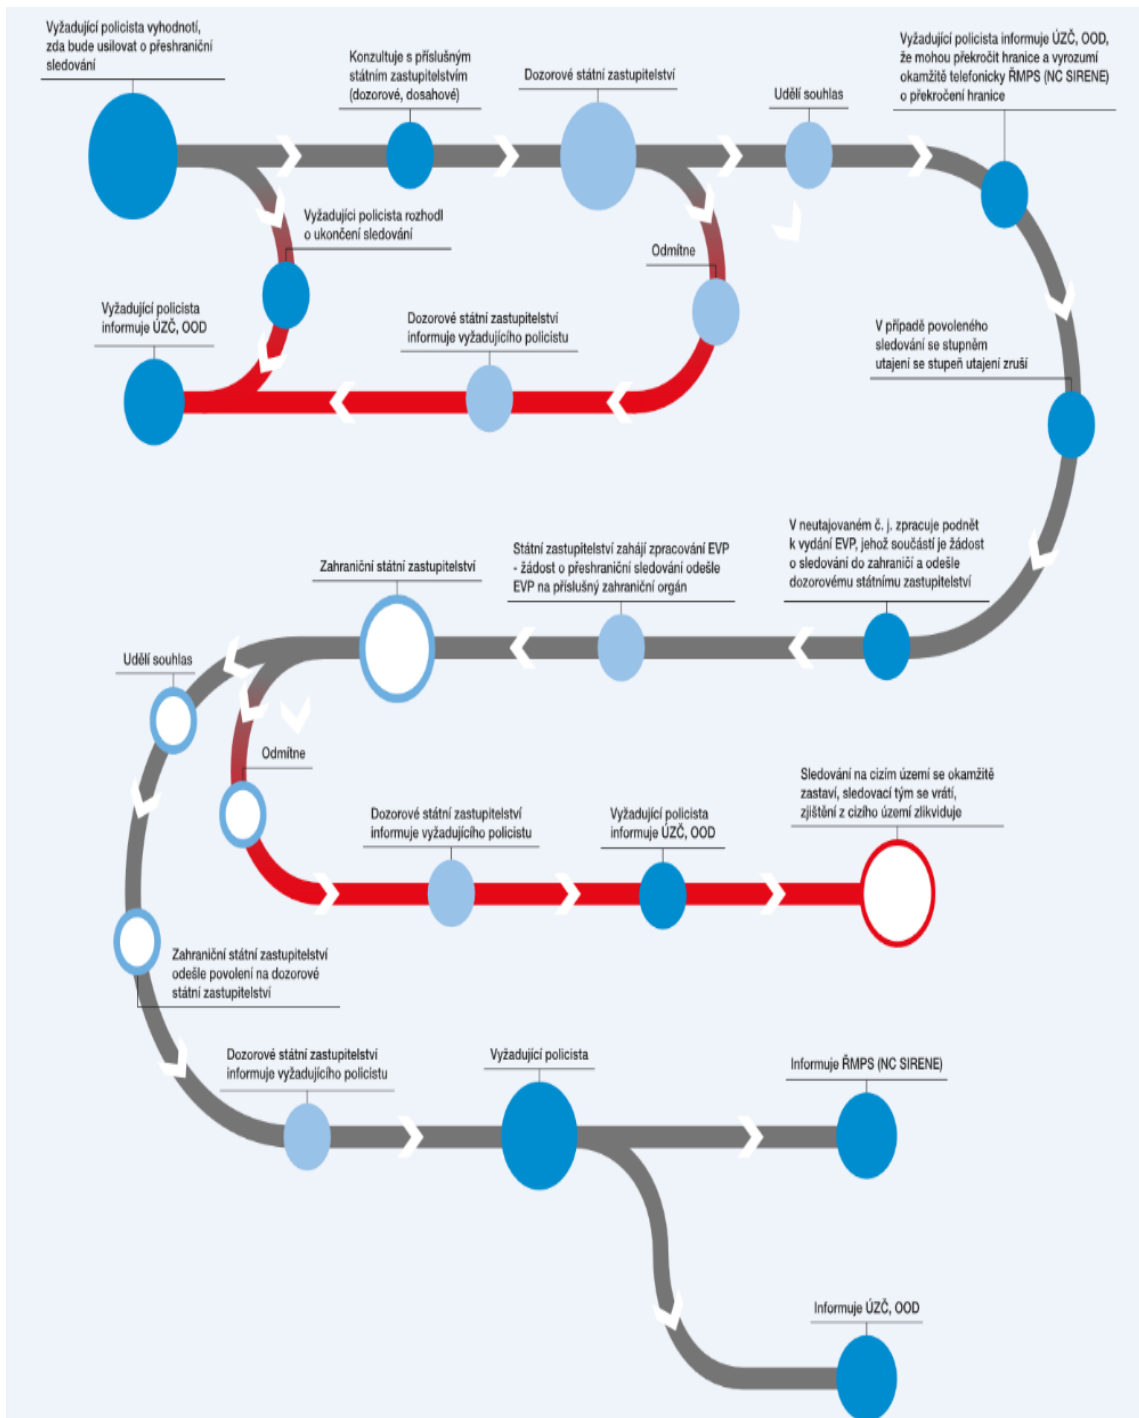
Vyžadující policista vyhodnotí, zda bude usilovat o přeshraniční sledování

Konzultuje s příslušným státním zastupitelstvím (dozorové, dosahové)

Dozorové státní zastupitelství

Udělí souhlas

Vyžadující policista informuje ÚZČ, OOD, že mohou překročit hranice a vyrozumí okamžitě telefonicky ŘMPS (NC SIRENE) o překročení hranice

Vyžadující policista rozhodl o ukončení sledování

Odmítne

Vyžadující policista informuje ÚZČ, OOD

Dozorové státní zastupitelství informuje vyžadujícího policistu

V případě povoleného sledování se stupněm utajení se stupeň utajení zruší

V neutajovaném č. j. zpracuje podnět k vydání EVP, jehož součástí je žádost o sledování do zahraničí a odešle dozorovému státnímu zastupitelství

Státní zastupitelství zahájí zpracování EVP - žádost o přeshraniční sledování odešle EVP na příslušný zahraniční orgán

Zahraniční státní zastupitelství

Udělí souhlas

Odmítne

Sledování na cizím území se okamžitě zastaví, sledovací tým se vrátí, zjištění z cizího území zlikviduje

Dozorové státní zastupitelství informuje vyžadujícího policistu

Vyžadující policista informuje ÚZČ, OOD

Zahraniční státní zastupitelství odešle povolení na dozorové státní zastupitelství

Dozorové státní zastupitelství informuje vyžadujícího policistu

Vyžadující policista

Informuje ŘMPS (NC SIRENE)

Informuje ÚZČ, OOD